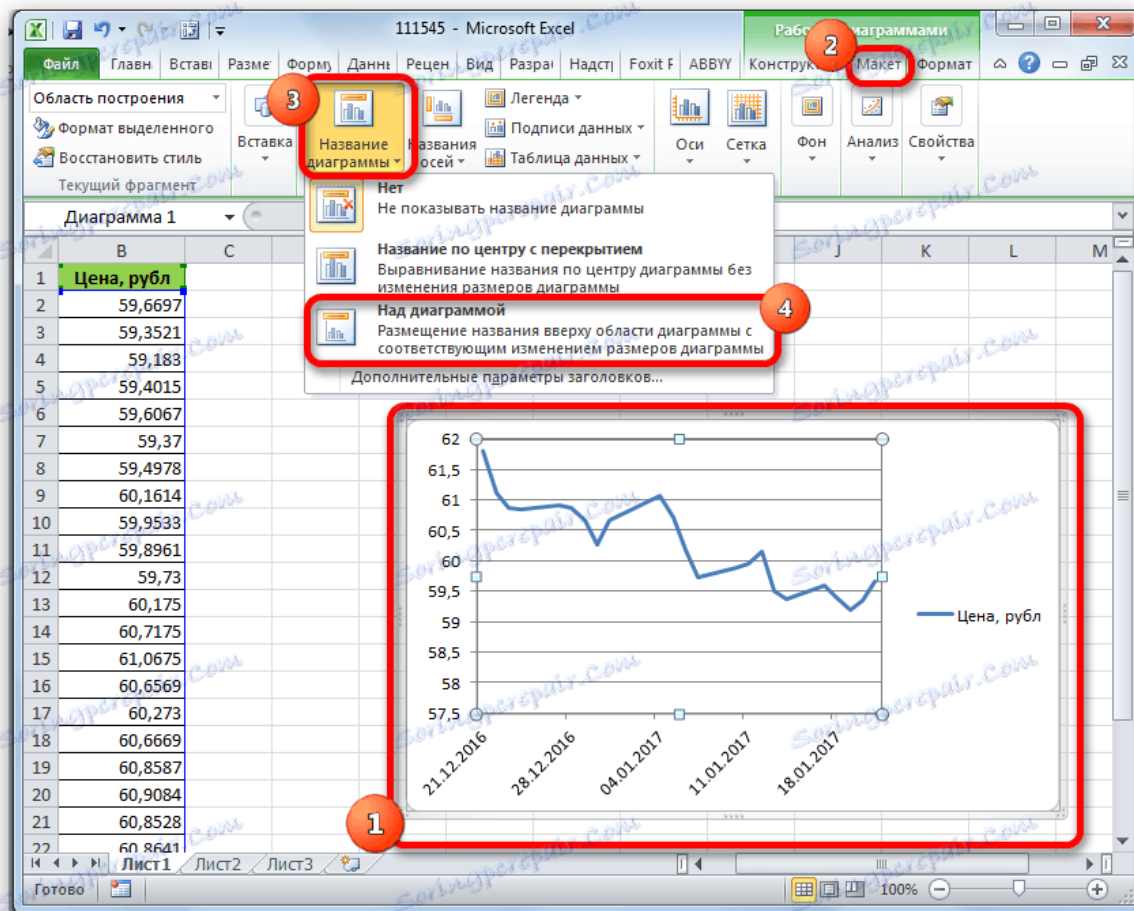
111545 - Microsoft Excel

Работа с диаграммами

Файл Главн Встав Разме Форму Данны Рецен Вид Разра Надст Foxit F ABBYY Конструк Макет Формат

Область построения
Формат выделенного
Восстановить стиль
Текущий фрагмент

Вставка

3

Название диаграммы

Названия осей

Легенда
Подписи данных
Таблица данных

Оси Сетка

Фон Анализ Свойства

2

Диаграмма 1

Нет
Не показывать название диаграммы

Название по центру с перекрытием
Выравнивание названия по центру диаграммы без изменения размеров диаграммы

Над диаграммой
Размещение названия вверху области диаграммы с соответствующим изменением размеров диаграммы

4

Дополнительные параметры заголовков...

| | B | C | | J | K | L | M |
|---|---|---|---|---|---|---|---|
| 1 | Цена, рубл | | | | | | |
| 2 | 59,6697 | | | | | | |
| 3 | 59,3521 | | | | | | |
| 4 | 59,183 | | | | | | |
| 5 | 59,4015 | | | | | | |
| 6 | 59,6067 | | | | | | |
| 7 | 59,37 | | | | | | |
| 8 | 59,4978 | | | | | | |
| 9 | 60,1614 | | | | | | |
| 10 | 59,9533 | | | | | | |
| 11 | 59,8961 | | | | | | |
| 12 | 59,73 | | | | | | |
| 13 | 60,175 | | | | | | |
| 14 | 60,7175 | | | | | | |
| 15 | 61,0675 | | | | | | |
| 16 | 60,6569 | | | | | | |
| 17 | 60,273 | | | | | | |
| 18 | 60,6669 | | | | | | |
| 19 | 60,8587 | | | | | | |
| 20 | 60,9084 | | | | | | |
| 21 | 60,8528 | | | | | | |
| 22 | 60,8641 | | | | | | |

62
61,5
61
60,5
60
59,5
59
58,5
58
57,5

21.12.2016
28.12.2016
04.01.2017
11.01.2017
18.01.2017

Цена, рубл

1

Лист1 Лист2 Лист3

Готово

100%